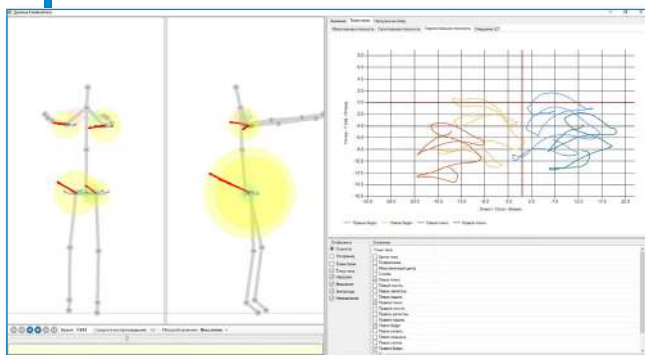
Данные Кинематики

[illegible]

Y: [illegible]

X: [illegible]

Кадр: 1382

Скорость воспроизведения: 1x

Масштабирование: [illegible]

Отобразить

Показать

Ускорения

Траектория

Углы тела

Нагрузки

Моменты

Импульсы

Напряжения

Показать

Центр тела

Позвоночник

Центр масс

Голова

Левое плечо

Левый локоть

Левое запястье

Правое плечо

Правый локоть

Правое запястье

Левое бедро

Левое колено

Левая лодыжка

Правое бедро

Правое колено

Правая лодыжка

Правое бедро

Левое бедро